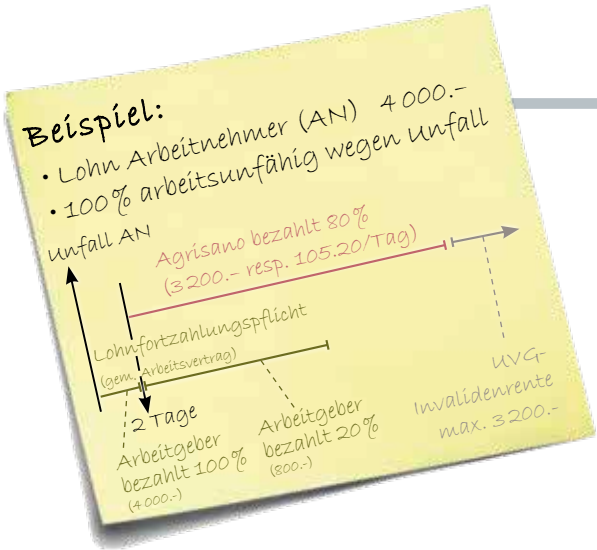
Beispiel:
• Lohn Arbeitnehmer (AN) 4 000.–
• 100% arbeitsunfähig wegen Unfall

Unfall AN

Agrisano bezahlt 80%
(3200.– resp. 105.20/Tag)

Lohnfortzahlungspflicht
(gem. Arbeitsvertrag)

2 Tage

Arbeitgeber bezahlt 100%
(4 000.-)

Arbeitgeber bezahlt 20%
(800.-)

UVG-Invalidenrente max. 3200.-